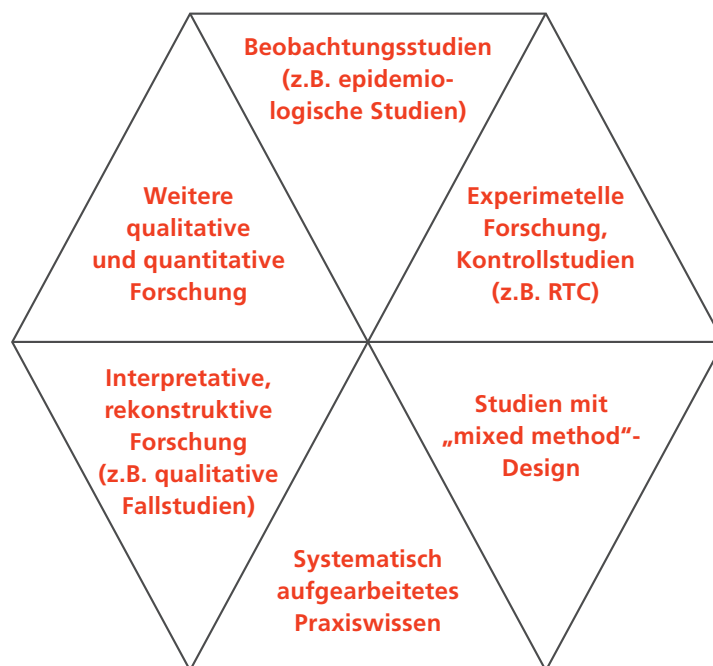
Beobachtungsstudien (z.B. epidemiologische Studien)

Weitere qualitative und quantitative Forschung

Experimetelle Forschung, Kontrollstudien (z.B. RTC)

Interpretative, rekonstruktive Forschung (z.B. qualitative Fallstudien)

Studien mit „mixed method“-Design

Systematisch aufgearbeitetes Praxiswissen